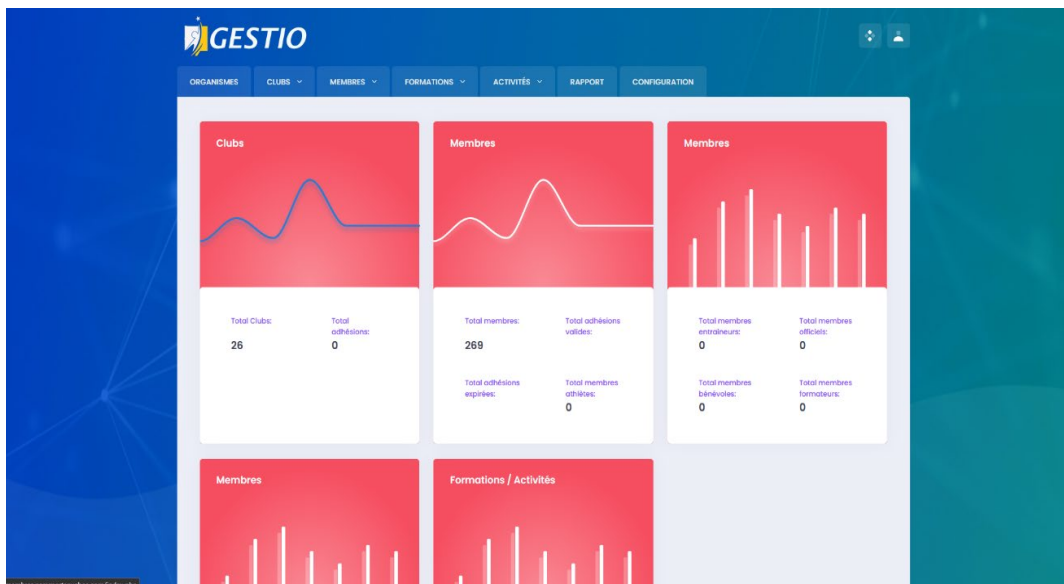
GESTIO

ORGANISMES
CLUBS
MEMBRES
FORMATIONS
ACTIVITÉS
RAPPORT
CONFIGURATION

Clubs

Total Clubs:
26

Total adhésions:
0

Membres

Total membres:
269

Total adhésions valides:

Total adhésions expirées:

Total membres athlètes:
0

Membres

Total membres entraineurs:
0

Total membres officiels:
0

Total membres bénévoles:
0

Total membres formateurs:
0

Membres

Formations / Activités

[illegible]